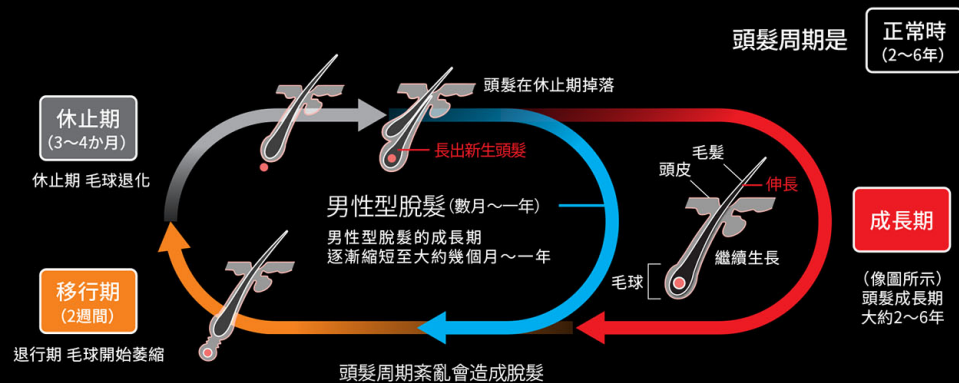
頭髮周期是

正常時
(2～6年)

頭髮在休止期掉落

休止期
(3～4か月)

休止期 毛球退化

長出新生頭髮

毛髮
頭皮
伸長

男性型脫髮(數月～一年)

男性型脫髮的成長期
逐漸縮短至大約幾個月～一年

成長期

繼續生長

毛球

(像圖所示)
頭髮成長期
大約2～6年

移行期
(2週間)

退行期 毛球開始萎縮

頭髮周期紊亂會造成脫髮